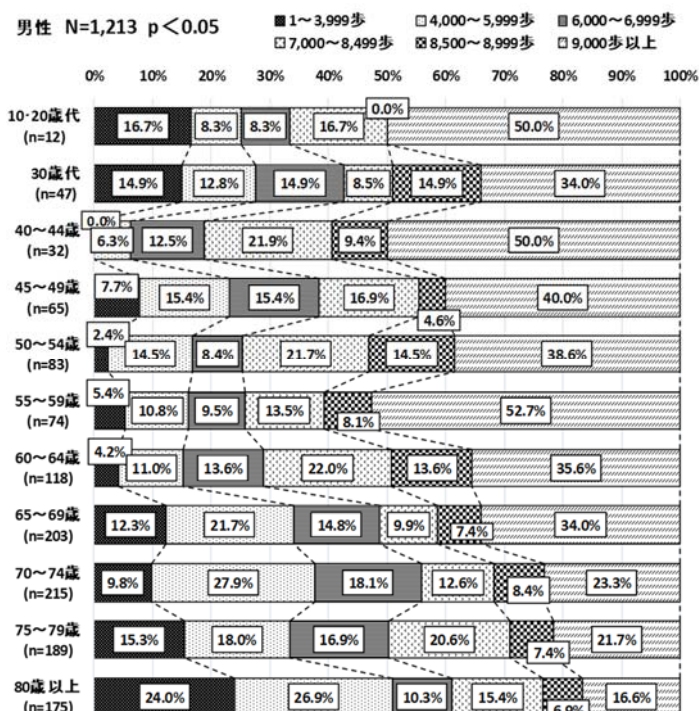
男性 N=1,213 p＜0.05

1～3,999歩
4,000～5,999歩
6,000～6,999歩
7,000～8,499歩
8,500～8,999歩
9,000歩以上

| | 1～3,999歩 | 4,000～5,999歩 | 6,000～6,999歩 | 7,000～8,499歩 | 8,500～8,999歩 | 9,000歩以上 |
|---|---|---|---|---|---|---|
| 10･20歳代 (n=12) | 16.7% | 8.3% | 8.3% | 16.7% | 0.0% | 50.0% |
| 30歳代 (n=47) | 14.9% | 12.8% | 14.9% | 8.5% | 14.9% | 34.0% |
| 40～44歳 (n=32) | 0.0% | 6.3% | 12.5% | 21.9% | 9.4% | 50.0% |
| 45～49歳 (n=65) | 7.7% | 15.4% | 15.4% | 16.9% | 4.6% | 40.0% |
| 50～54歳 (n=83) | 2.4% | 14.5% | 8.4% | 21.7% | 14.5% | 38.6% |
| 55～59歳 (n=74) | 5.4% | 10.8% | 9.5% | 13.5% | 8.1% | 52.7% |
| 60～64歳 (n=118) | 4.2% | 11.0% | 13.6% | 22.0% | 13.6% | 35.6% |
| 65～69歳 (n=203) | 12.3% | 21.7% | 14.8% | 9.9% | 7.4% | 34.0% |
| 70～74歳 (n=215) | 9.8% | 27.9% | 18.1% | 12.6% | 8.4% | 23.3% |
| 75～79歳 (n=189) | 15.3% | 18.0% | 16.9% | 20.6% | 7.4% | 21.7% |
| 80歳以上 (n=175) | 24.0% | 26.9% | 10.3% | 15.4% | 6.9% | 16.6% |

0% 10% 20% 30% 40% 50% 60% 70% 80% 90% 100%